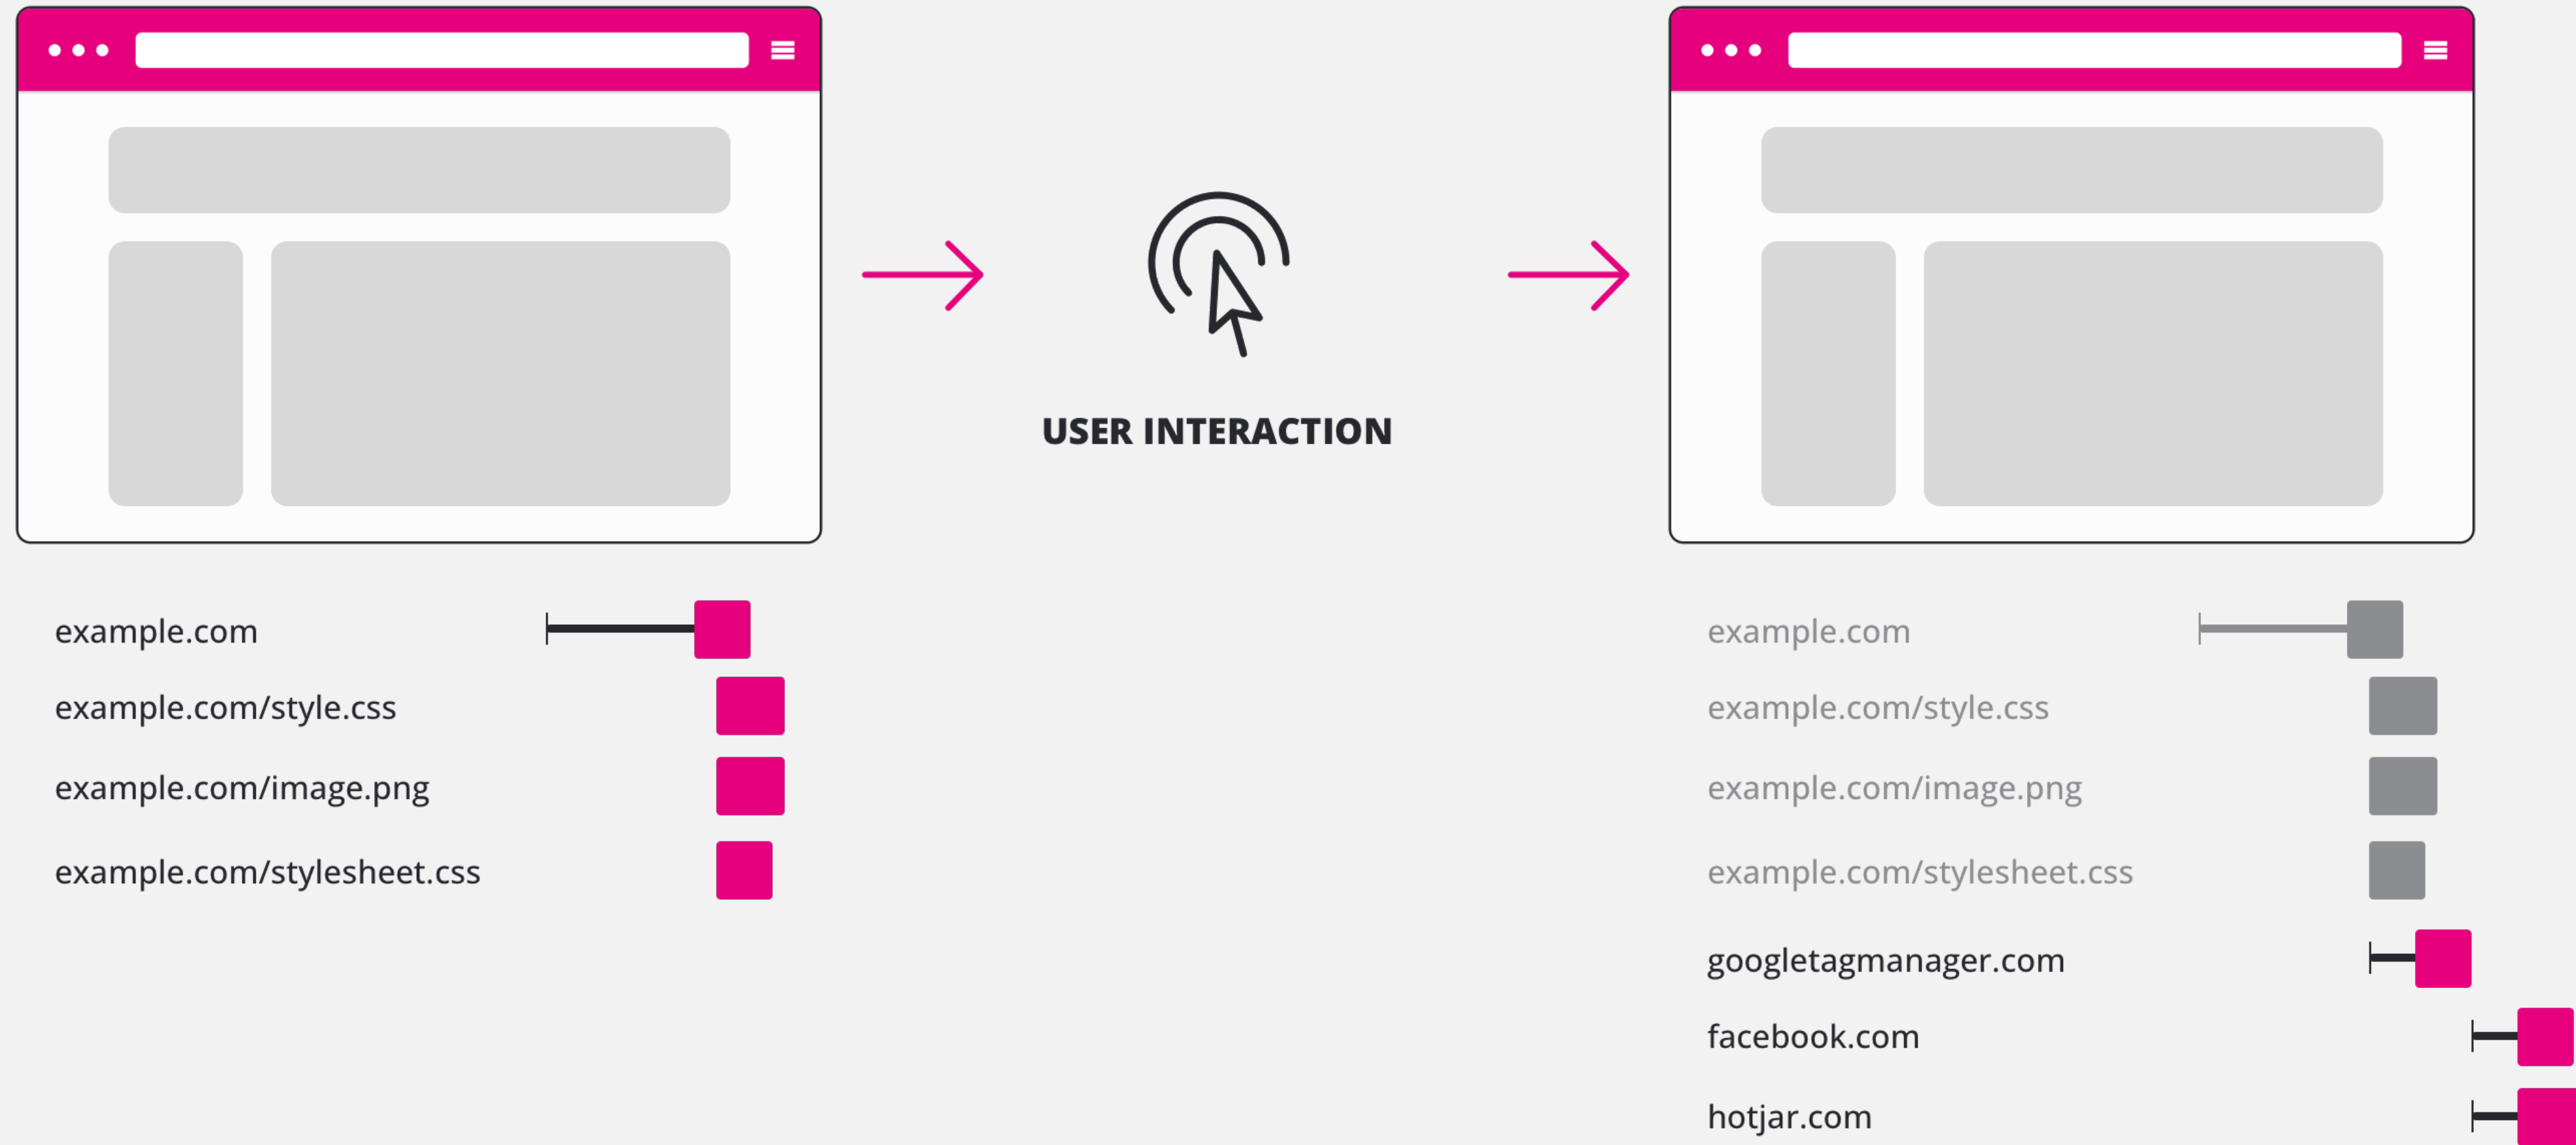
USER INTERACTION

example.com
example.com/style.css
example.com/image.png
example.com/stylesheet.css

example.com
example.com/style.css
example.com/image.png
example.com/stylesheet.css
googletagmanager.com
facebook.com
hotjar.com